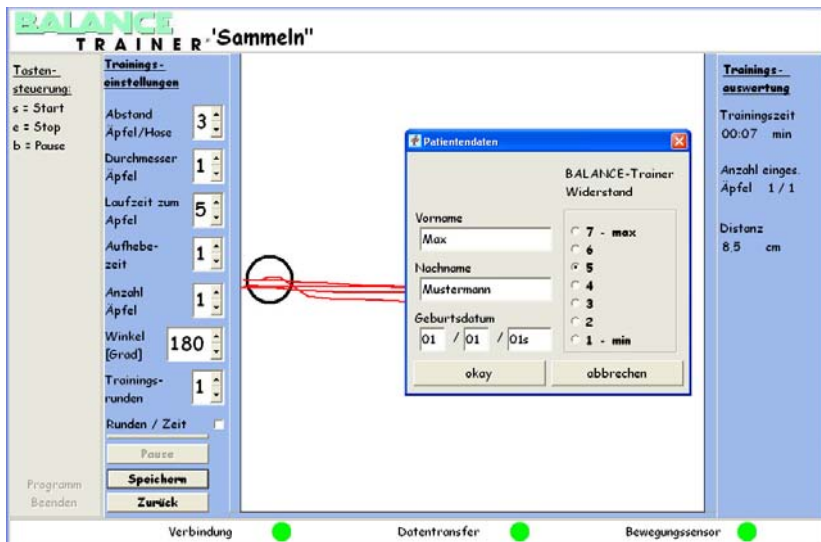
BALANCE TRAINER 'Sammeln"

Tastensteuerung:
s = Start
e = Stop
b = Pause

Programm Beenden

Trainingseinstellungen

Abstand Apfel/Hose 3

Durchmesser Apfel 1

Laufzeit zum Apfel 5

Aufhebezeit 1

Anzahl Äpfel 1

Winkel [Grad] 180

Trainingsrunden 1

Runden / Zeit

Pause

Speichern

Zurück

Patientendaten

BALANCE-Trainer Widerstand

Vorname
Max

Nachname
Mustermann

Geburtsdatum
01 / 01 / 01s

7 - max
6
5
4
3
2
1 - min

okay

abbrechen

Trainingsauswertung

Trainingszeit
00:07 min

Anzahl einges. Äpfel 1 / 1

Distanz
8.5 cm

Verbindung

Datentransfer

Bewegungssensor